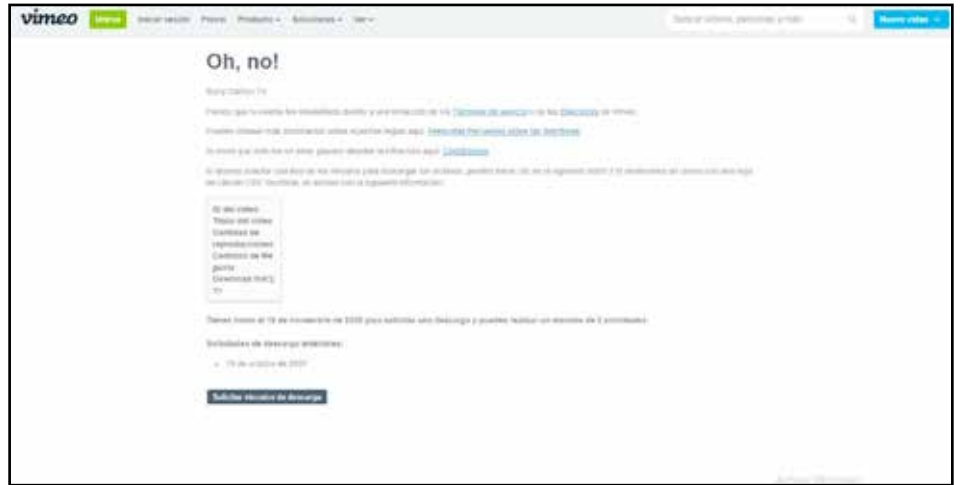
vimeo Únete Iniciar sesión Precios Productos Soluciones Ver

Buscar videos, personas y más

Nuevo video

Oh, no!

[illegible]

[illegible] Términos de servicio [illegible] Directrices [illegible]

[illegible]

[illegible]

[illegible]

ID del video
Título del video
Cantidad de reproducciones
Contador de descargas
Download link

Tienes hasta el 19 de noviembre de 2020 para solicitar una descarga y puedes realizar un máximo de 5 solicitudes.

Solicitudes de descarga anteriores:

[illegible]

Solicitar vínculos de descarga